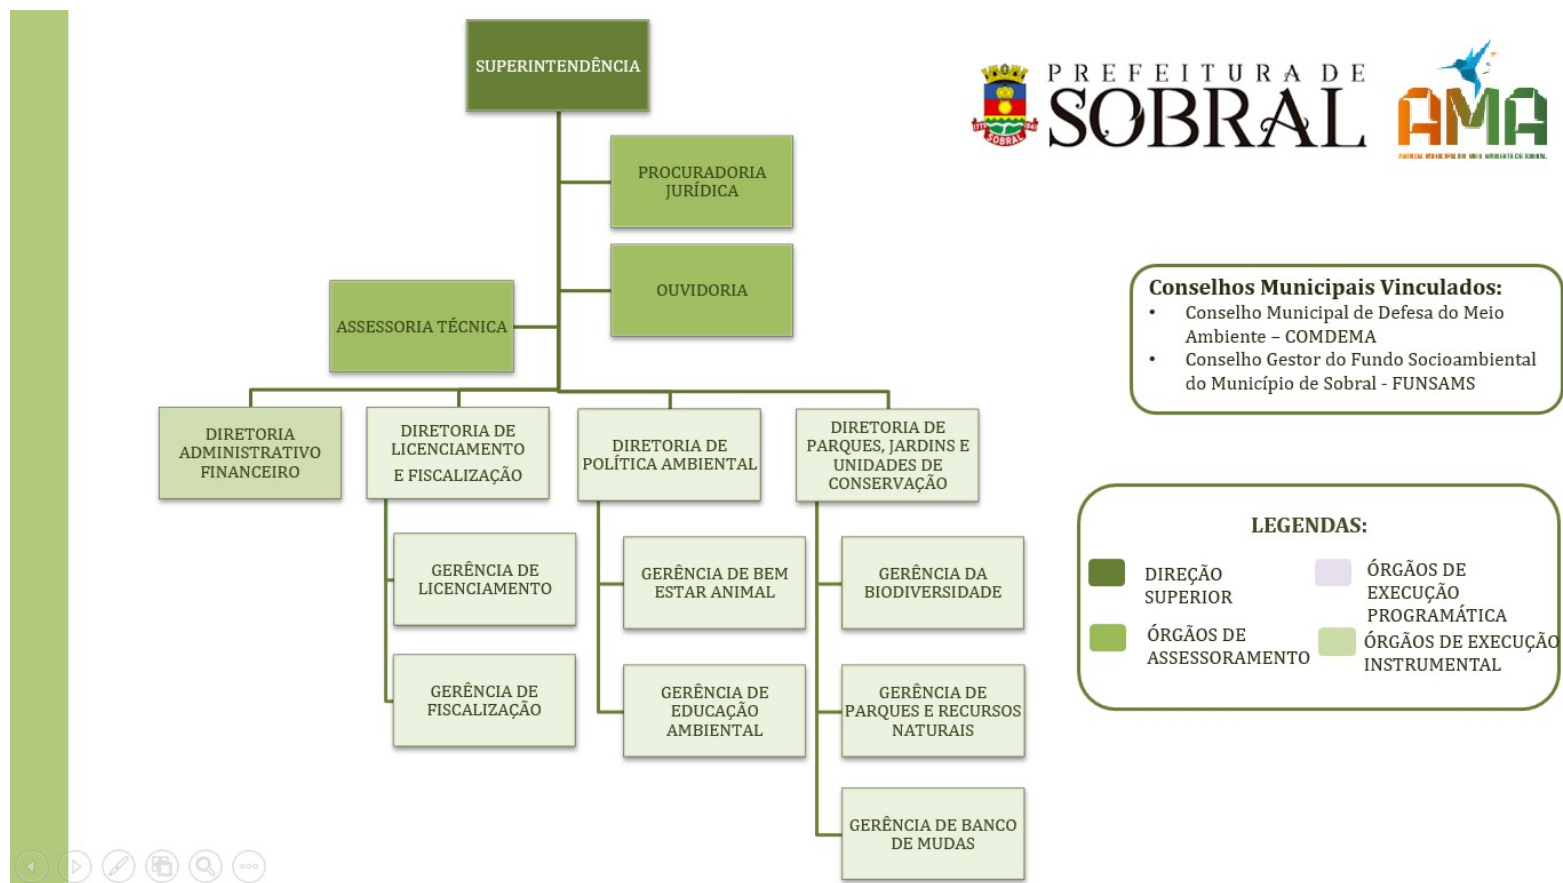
SUPERINTENDÊNCIA

PROCURADORIA JURÍDICA

OUVIDORIA

ASSESSORIA TÉCNICA

DIRETORIA ADMINISTRATIVO FINANCEIRO

DIRETORIA DE LICENCIAMENTO E FISCALIZAÇÃO

DIRETORIA DE POLÍTICA AMBIENTAL

DIRETORIA DE PARQUES, JARDINS E UNIDADES DE CONSERVAÇÃO

GERÊNCIA DE LICENCIAMENTO

GERÊNCIA DE FISCALIZAÇÃO

GERÊNCIA DE BEM ESTAR ANIMAL

GERÊNCIA DE EDUCAÇÃO AMBIENTAL

GERÊNCIA DA BIODIVERSIDADE

GERÊNCIA DE PARQUES E RECURSOS NATURAIS

GERÊNCIA DE BANCO DE MUDAS

PREFEITURA DE SOBRAL

AMA

Conselhos Municipais Vinculados:
• Conselho Municipal de Defesa do Meio Ambiente – COMDEMA
• Conselho Gestor do Fundo Socioambiental do Município de Sobral - FUNSAMS

LEGENDAS:
DIREÇÃO SUPERIOR
ÓRGÃOS DE EXECUÇÃO PROGRAMÁTICA
ÓRGÃOS DE ASSESSORAMENTO
ÓRGÃOS DE EXECUÇÃO INSTRUMENTAL